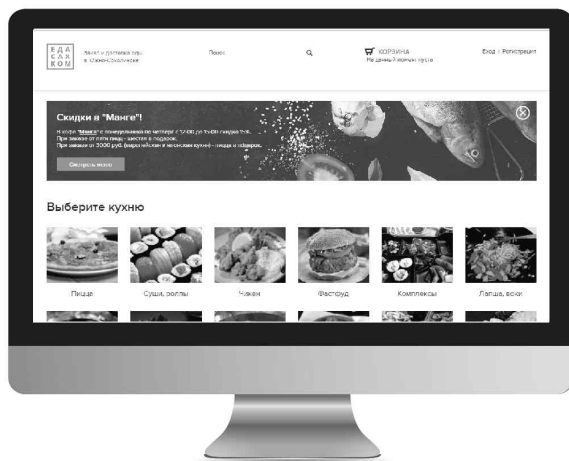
Е Д А
С А Х
К О М

Заказ и доставка еды в Южно-Сахалинске

Поиск

КОРЗИНА
На данный момент пуста

Вход | Регистрация

Скидки в "Манге"!

В кафе "Манга" с понедельника по четверг с 12:00 до 15:00 скидка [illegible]
При заказе от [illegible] пицц - десерт в подарок
При заказе от 3000 руб. (европейская и японская кухни) - пицца в подарок

Смотреть меню

Выберите кухню

Пицца

Суши, роллы

Чикен

Фастфуд

Комплексы

Лапша, воки